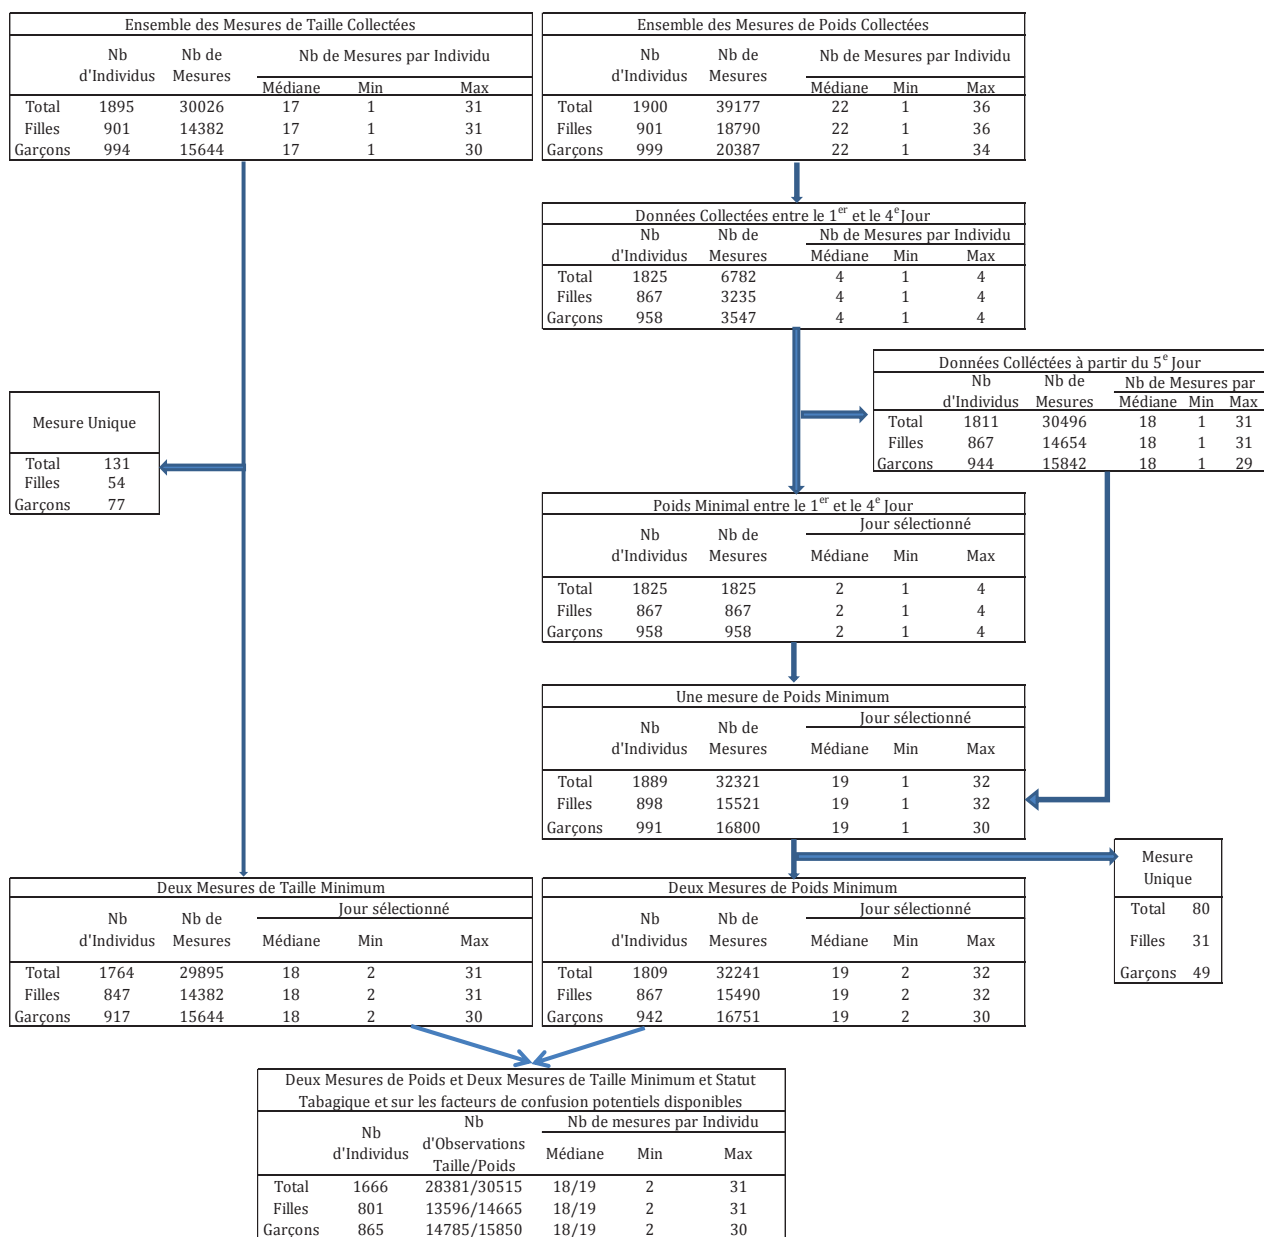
Ensemble des Mesures de Taille Collectées

| | Nb d'Individus | Nb de Mesures | Médiane | Min | Max |
|---|---|---|---|---|---|
| Total | 1895 | 30026 | 17 | 1 | 31 |
| Filles | 901 | 14382 | 17 | 1 | 31 |
| Garçons | 994 | 15644 | 17 | 1 | 30 |

Nb de Mesures par Individu

Ensemble des Mesures de Poids Collectées

| | Nb d'Individus | Nb de Mesures | Médiane | Min | Max |
|---|---|---|---|---|---|
| Total | 1900 | 39177 | 22 | 1 | 36 |
| Filles | 901 | 18790 | 22 | 1 | 36 |
| Garçons | 999 | 20387 | 22 | 1 | 34 |

Nb de Mesures par Individu

Données Collectées entre le $1^{er}$ et le $4^{e}$ Jour

| | Nb d'Individus | Nb de Mesures | Médiane | Min | Max |
|---|---|---|---|---|---|
| Total | 1825 | 6782 | 4 | 1 | 4 |
| Filles | 867 | 3235 | 4 | 1 | 4 |
| Garçons | 958 | 3547 | 4 | 1 | 4 |

Nb de Mesures par Individu

Données Colléctées à partir du $5^{e}$ Jour

| | Nb d'Individus | Nb de Mesures | Médiane | Min | Max |
|---|---|---|---|---|---|
| Total | 1811 | 30496 | 18 | 1 | 31 |
| Filles | 867 | 14654 | 18 | 1 | 31 |
| Garçons | 944 | 15842 | 18 | 1 | 29 |

Nb de Mesures par

Mesure Unique

| | |
|---|---|
| Total | 131 |
| Filles | 54 |
| Garçons | 77 |

Poids Minimal entre le $1^{er}$ et le $4^{e}$ Jour

| | Nb d'Individus | Nb de Mesures | Médiane | Min | Max |
|---|---|---|---|---|---|
| Total | 1825 | 1825 | 2 | 1 | 4 |
| Filles | 867 | 867 | 2 | 1 | 4 |
| Garçons | 958 | 958 | 2 | 1 | 4 |

Jour sélectionné

Une mesure de Poids Minimum

| | Nb d'Individus | Nb de Mesures | Médiane | Min | Max |
|---|---|---|---|---|---|
| Total | 1889 | 32321 | 19 | 1 | 32 |
| Filles | 898 | 15521 | 19 | 1 | 32 |
| Garçons | 991 | 16800 | 19 | 1 | 30 |

Jour sélectionné

Mesure Unique

| | |
|---|---|
| Total | 80 |
| Filles | 31 |
| Garçons | 49 |

Deux Mesures de Taille Minimum

| | Nb d'Individus | Nb de Mesures | Médiane | Min | Max |
|---|---|---|---|---|---|
| Total | 1764 | 29895 | 18 | 2 | 31 |
| Filles | 847 | 14382 | 18 | 2 | 31 |
| Garçons | 917 | 15644 | 18 | 2 | 30 |

Jour sélectionné

Deux Mesures de Poids Minimum

| | Nb d'Individus | Nb de Mesures | Médiane | Min | Max |
|---|---|---|---|---|---|
| Total | 1809 | 32241 | 19 | 2 | 32 |
| Filles | 867 | 15490 | 19 | 2 | 32 |
| Garçons | 942 | 16751 | 19 | 2 | 30 |

Jour sélectionné

Deux Mesures de Poids et Deux Mesures de Taille Minimum et Statut Tabagique et sur les facteurs de confusion potentiels disponibles

| | Nb d'Individus | Nb d'Observations Taille/Poids | Médiane | Min | Max |
|---|---|---|---|---|---|
| Total | 1666 | 28381/30515 | 18/19 | 2 | 31 |
| Filles | 801 | 13596/14665 | 18/19 | 2 | 31 |
| Garçons | 865 | 14785/15850 | 18/19 | 2 | 30 |

Nb de mesures par Individu